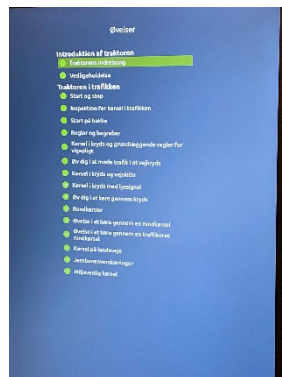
Øvelser

Introduktion af traktoren

Traktorens indretning

Vedligeholdelse

Traktoren i trafikken

Start og stop

Inspektion før kørsel i trafikken

Start på bakke

Regler og begreber

Kørsel i kryds og grundlæggende regler for vigepligt

Øv dig i at møde trafik i et vejkryds

Kørsel i kryds og vejskilte

Kørsel i kryds med lyssignal

Øv dig i at køre gennem kryds

Rundkørsel

Øvelse i at køre gennem en rundkørsel

Øvelse i at køre gennem en trafikeret rundkørsel

Kørsel på landevej

Jernbaneoverskæringer

Miljøvenlig kørsel